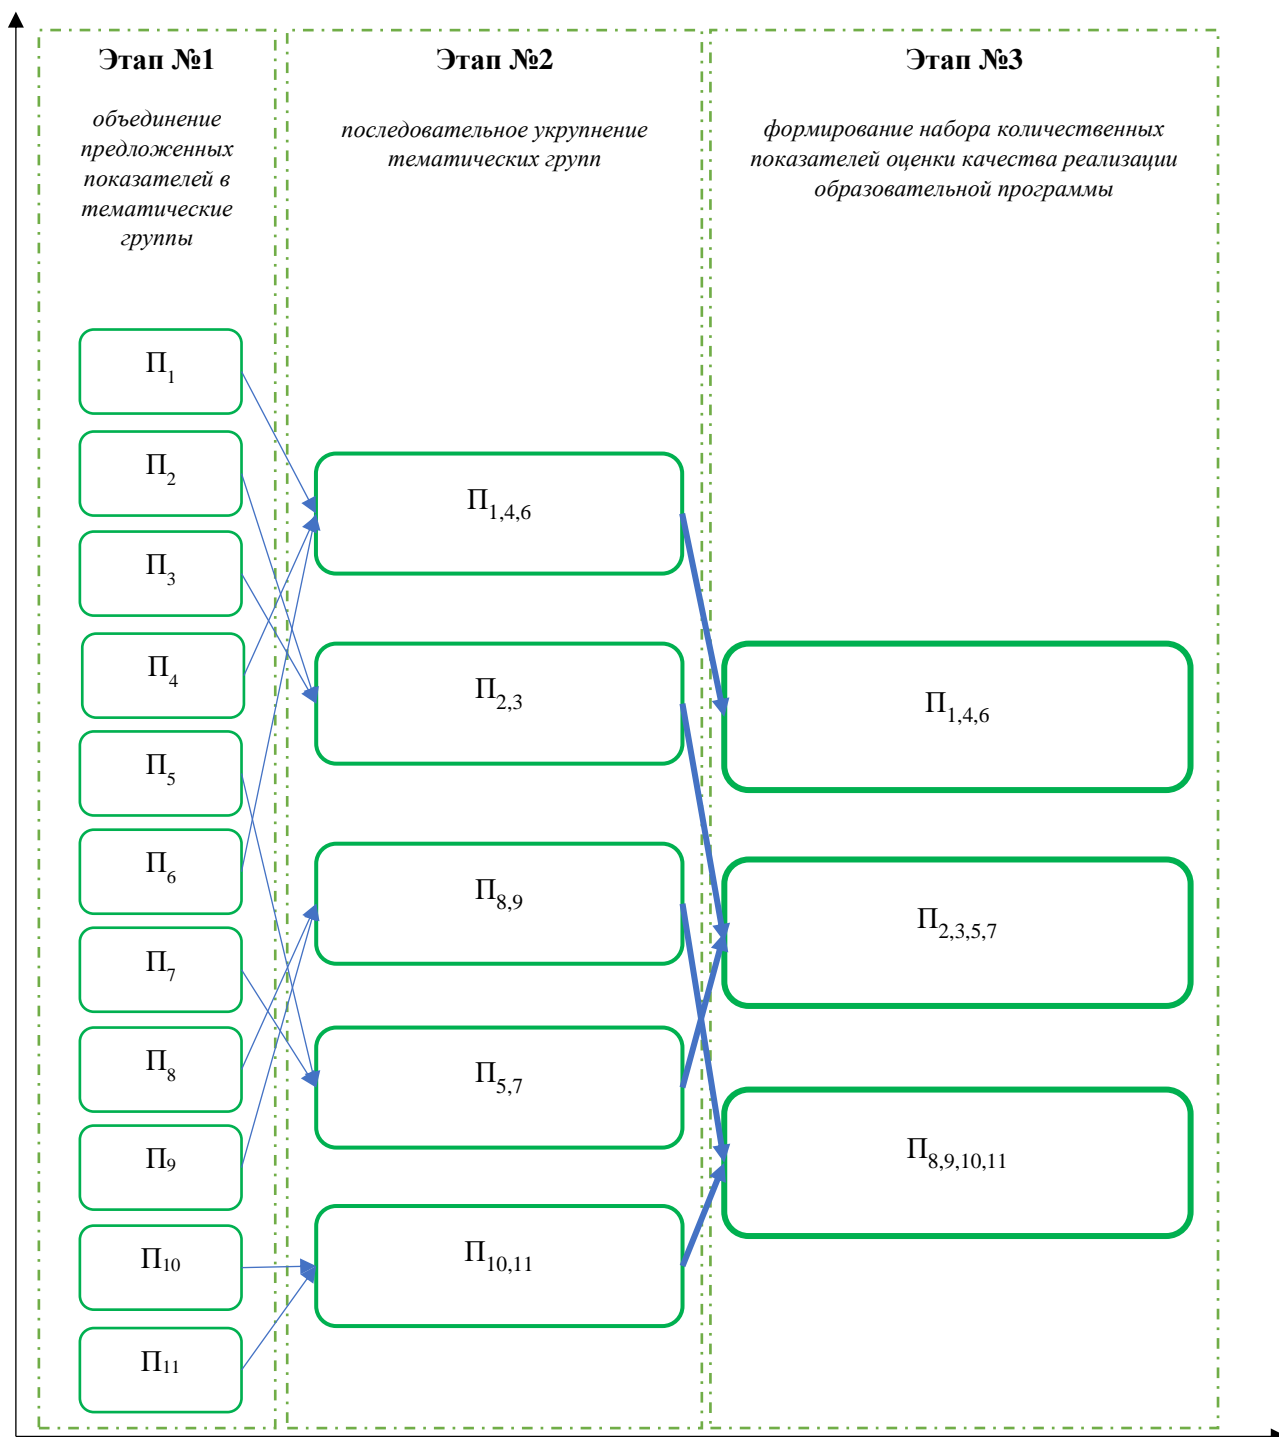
Этап №1

объединение предложенных показателей в тематические группы

$П_1$

$П_2$

$П_3$

$П_4$

$П_5$

$П_6$

$П_7$

$П_8$

$П_9$

$П_{10}$

$П_{11}$

Этап №2

последовательное укрупнение тематических групп

$П_{1,4,6}$

$П_{2,3}$

$П_{8,9}$

$П_{5,7}$

$П_{10,11}$

Этап №3

формирование набора количественных показателей оценки качества реализации образовательной программы

$П_{1,4,6}$

$П_{2,3,5,7}$

$П_{8,9,10,11}$